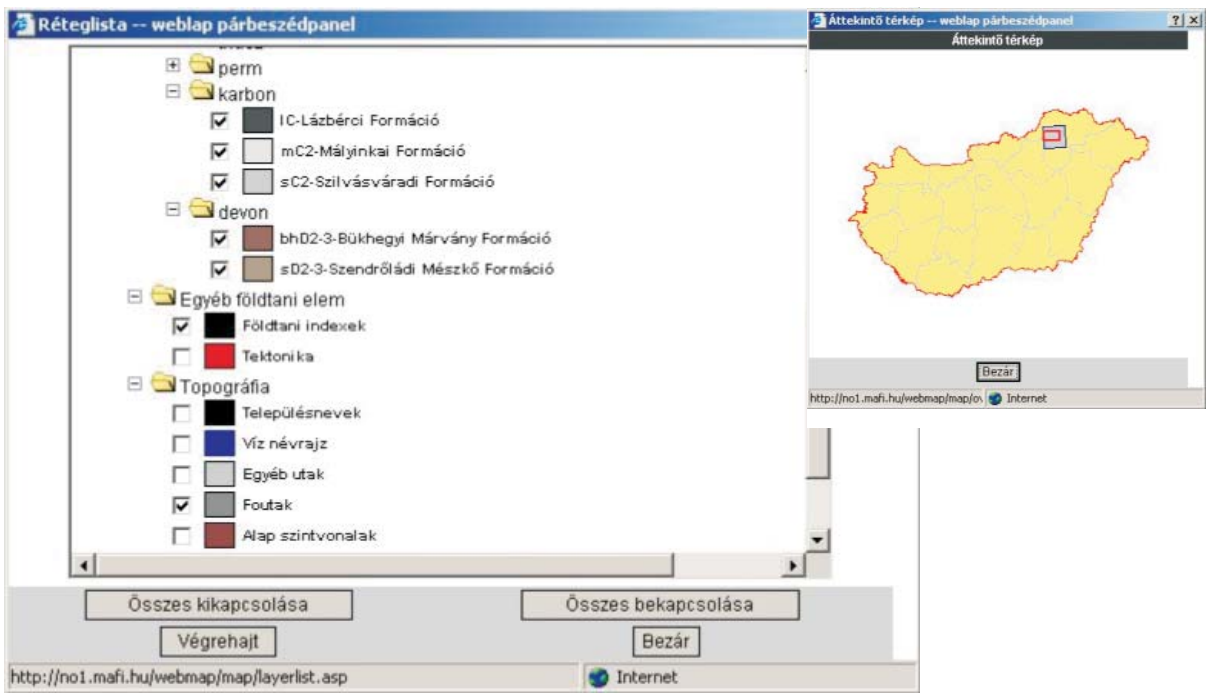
Réteglista -- weblap párbeszédpanel

perm
karbon
lC-Lázbérci Formáció
mC2-Mályinkai Formáció
sC2-Szilvásváradi Formáció
devon
bhD2-3-Bükhegyi Márvány Formáció
sD2-3-Szendrőládi Mészkő Formáció
Egyéb földtani elem
Földtani indexek
Tektonika
Topográfia
Településnevek
Víz névrajz
Egyéb utak
Foutak
Alap szintvonalak

Összes kikapcsolása
Összes bekapcsolása
Végrehajt
Bezár
http://no1.mafi.hu/webmap/map/layerlist.asp
Internet

Áttekintő térkép -- weblap párbeszédpanel
?
Áttekintő térkép
Bezár
http://no1.mafi.hu/webmap/map/ov
Internet